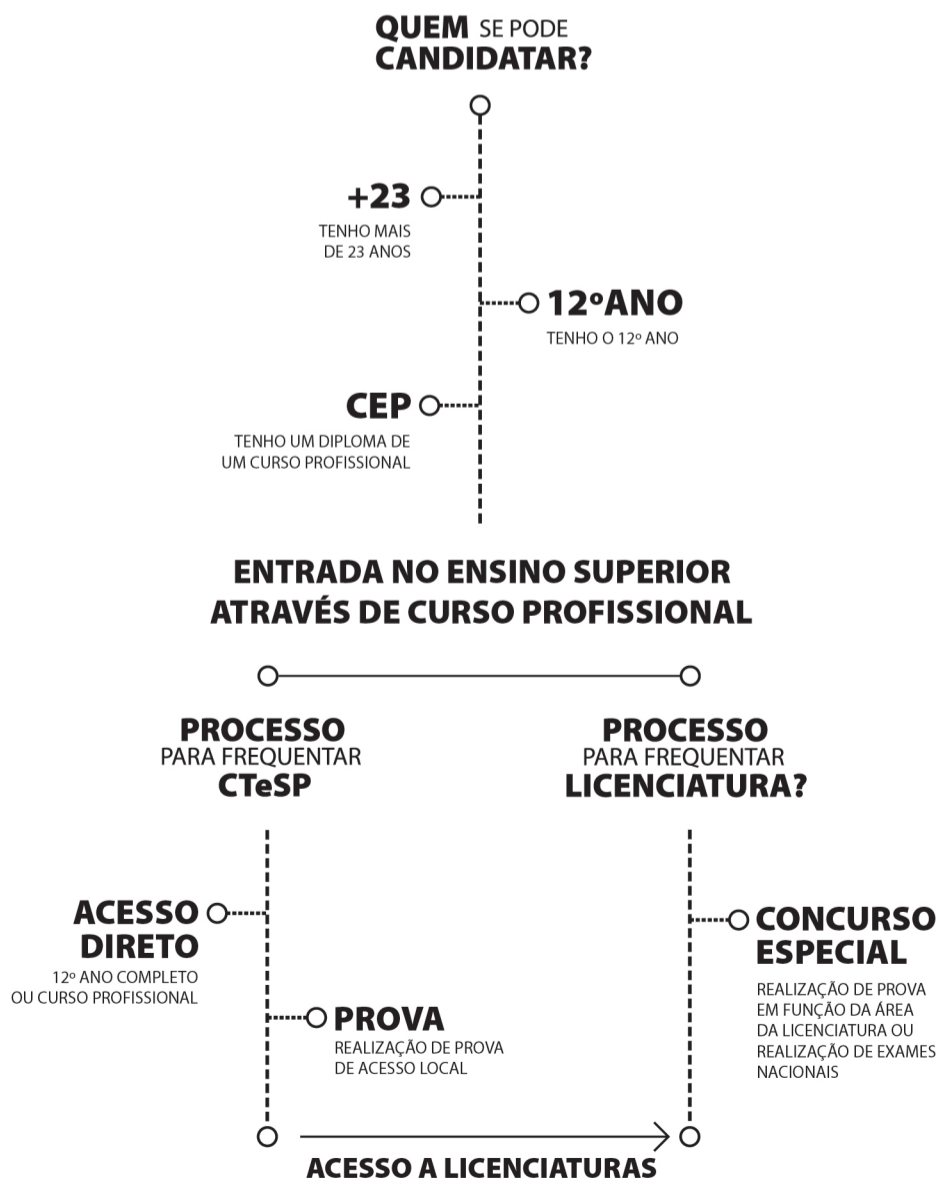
QUEM SE PODE CANDIDATAR?

+23
TENHO MAIS DE 23 ANOS

12ºANO
TENHO O 12º ANO

CEP
TENHO UM DIPLOMA DE UM CURSO PROFISSIONAL

ENTRADA NO ENSINO SUPERIOR ATRAVÉS DE CURSO PROFISSIONAL

PROCESSO PARA FREQUENTAR CTeSP

ACESSO DIRETO
12º ANO COMPLETO OU CURSO PROFISSIONAL

PROVA
REALIZAÇÃO DE PROVA DE ACESSO LOCAL

PROCESSO PARA FREQUENTAR LICENCIATURA?

CONCURSO ESPECIAL
REALIZAÇÃO DE PROVA EM FUNÇÃO DA ÁREA DA LICENCIATURA OU REALIZAÇÃO DE EXAMES NACIONAIS

ACESSO A LICENCIATURAS